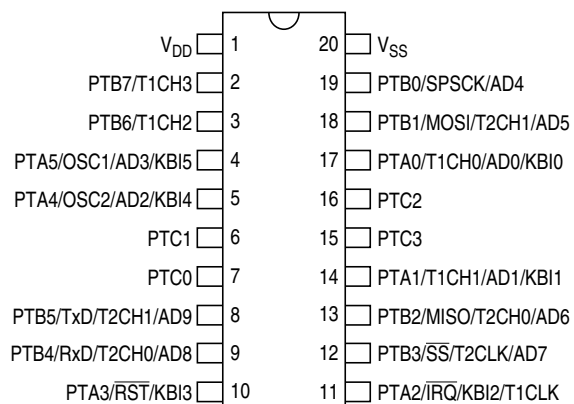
$V_{DD}$ 1
PTB7/T1CH3 2
PTB6/T1CH2 3
PTA5/OSC1/AD3/KBI5 4
PTA4/OSC2/AD2/KBI4 5
PTC1 6
PTC0 7
PTB5/TxD/T2CH1/AD9 8
PTB4/RxD/T2CH0/AD8 9
PTA3/$\overline{RST}$/KBI3 10

20 $V_{SS}$
19 PTB0/SPSCK/AD4
18 PTB1/MOSI/T2CH1/AD5
17 PTA0/T1CH0/AD0/KBI0
16 PTC2
15 PTC3
14 PTA1/T1CH1/AD1/KBI1
13 PTB2/MISO/T2CH0/AD6
12 PTB3/$\overline{SS}$/T2CLK/AD7
11 PTA2/$\overline{IRQ}$/KBI2/T1CLK